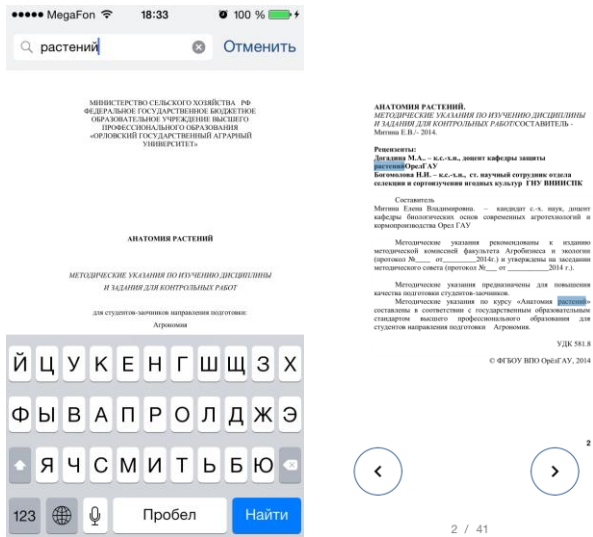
●●●●● MegaFon 18:33 100 %

растений

Отменить

МИНИСТЕРСТВО СЕЛЬСКОГО ХОЗЯЙСТВА РФ
ФЕДЕРАЛЬНОЕ ГОСУДАРСТВЕННОЕ БЮДЖЕТНОЕ ОБРАЗОВАТЕЛЬНОЕ УЧРЕЖДЕНИЕ ВЫСШЕГО ПРОФЕССИОНАЛЬНОГО ОБРАЗОВАНИЯ
«ОРЛОВСКИЙ ГОСУДАРСТВЕННЫЙ АГРАРНЫЙ УНИВЕРСИТЕТ»

АНАТОМИЯ РАСТЕНИЙ

МЕТОДИЧЕСКИЕ УКАЗАНИЯ ПО ИЗУЧЕНИЮ ДИСЦИПЛИНЫ И ЗАДАНИЯ ДЛЯ КОНТРОЛЬНЫХ РАБОТ

для студентов-заочников направления подготовки:
Агрономия

Й Ц У К Е Н Г Ш Щ З Х
Ф Ы В А П Р О Л Д Ж Э
Я Ч С М И Т Ь Б Ю
123 Пробел Найти

АНАТОМИЯ РАСТЕНИЙ.
МЕТОДИЧЕСКИЕ УКАЗАНИЯ ПО ИЗУЧЕНИЮ ДИСЦИПЛИНЫ И ЗАДАНИЯ ДЛЯ КОНТРОЛЬНЫХ РАБОТСОСТАВИТЕЛЬ - Митина Е.В./- 2014.

Рецензенты:
Догадина М.А. – к.с.-х.н., доцент кафедры защиты растенийОрелГАУ
Богомолова Н.И. – к.с.-х.н., ст. научный сотрудник отдела селекции и сортоизучения ягодных культур ГНУ ВНИИСПК

Составитель
Митина Елена Владимировна. – кандидат с.-х. наук, доцент кафедры биологических основ современных агротехнологий и кормопроизводства Орел ГАУ

Методические указания рекомендованы к изданию методической комиссией факультета Агробизнеса и экологии (протокол №___ от________2014г.) и утверждены на заседании методического совета (протокол №___ от __________2014 г.).

Методические указания предназначены для повышения качества подготовки студентов-заочников.
Методические указания по курсу «Анатомия растений» составлены в соответствии с государственным образовательным стандартом высшего профессионального образования для студентов направления подготовки Агрономия.

УДК 581.8

© ФГБОУ ВПО ОрёлГАУ, 2014

2

2 / 41